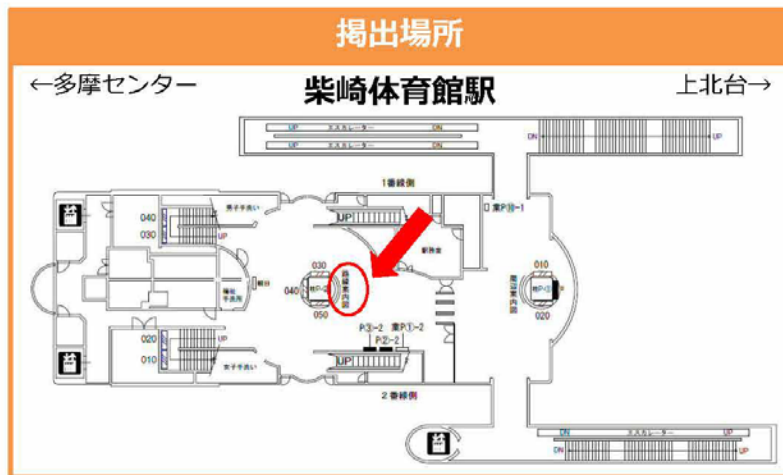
掲出場所

←多摩センター

柴崎体育館駅

上北台→

UP エスカレーター DN

UP エスカレーター DN

DN

UP

1番線側

040

030

男子手洗い

UP

UP

案P⑩−1

駅務室

030

040

路線案内図

050

010

周辺案内図

020

020

010

多機能手洗い

女子手洗い

P③−2 案P①−2

P②−2

UP

2番線側

DN エスカレーター UP